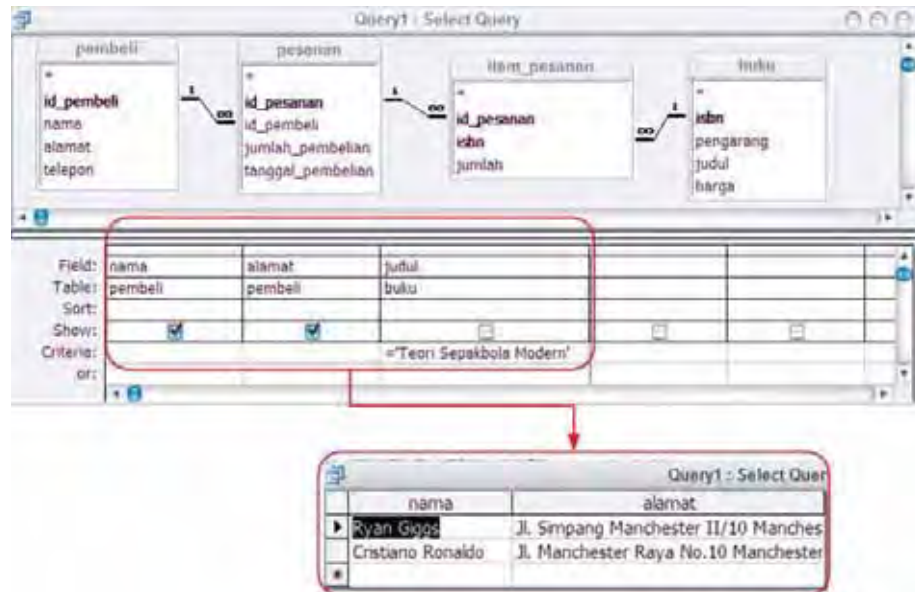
Query1 : Select Query

pembeli
*
id_pembeli
nama
alamat
telepon

1 ∞

pesanan
*
id_pesanan
id_pembeli
jumlah_pembelian
tanggal_pembelian

1 ∞

item_pesanan
*
id_pesanan
isbn
jumlah

∞ 1

buku
*
isbn
pengarang
judul
harga

| Field: | nama | alamat | judul | | |
|---|---|---|---|---|---|
| Table: | pembeli | pembeli | buku | | |
| Sort: | | | | | |
| Show: | ☑ | ☑ | ☐ | ☐ | ☐ |
| Criteria: | | | ='Teori Sepakbola Modern' | | |
| or: | | | | | |

Query1 : Select Quer

| | nama | alamat |
|---|---|---|
| ▶ | Ryan Giggs | Jl. Simpang Manchester II/10 Manches |
| | Cristiano Ronaldo | Jl. Manchester Raya No.10 Manchester |
| * | | |